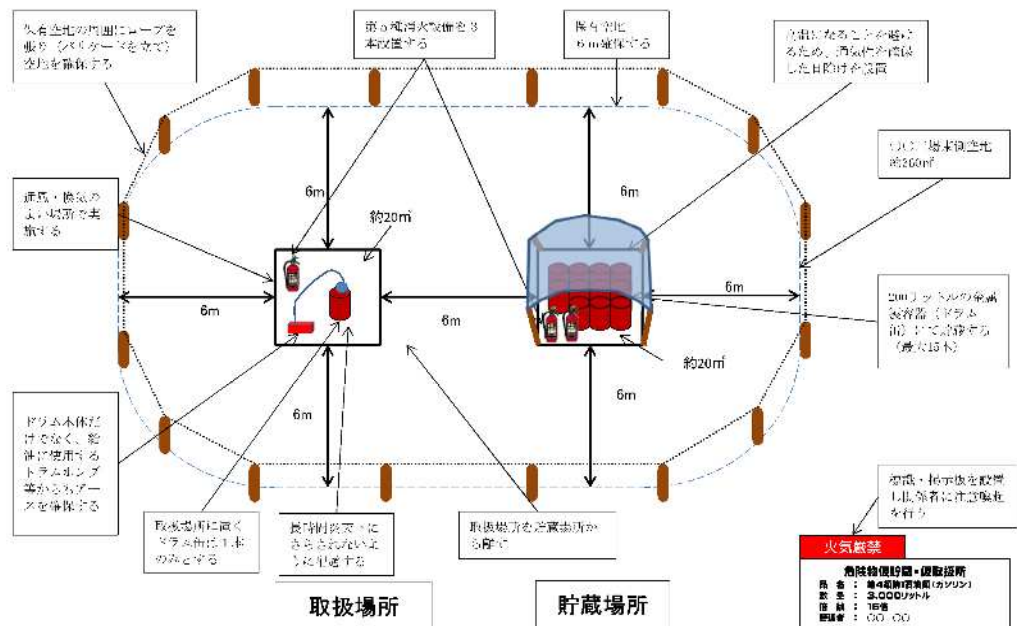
火気空地の周囲にロープを張り（バリケーマを立て）空地を確保する

第５種消火設備を３本設置する

保有空地６ｍ確保する

直射日光を避けるため、消防法に適合した日除けを設置

（　）場本側空地約260㎡

通風・換気のよい場所で実施する

約20㎡

6m

6m

6m

6m

6m

6m

200リットルの金属製容器（ドラム缶）にて貯蔵する（最大15本）

約20㎡

ドラム本体だけでなく、給油に使用するドラムポンプ等からもアースを確保する

取扱場所に置くドラム缶は１本のみとする

長時間直射日光にさらされないように配慮する

取扱場所を貯蔵場所から離す

標識・掲示板を設置し、従業者に注意喚起を行う

火気厳禁

危険物仮貯蔵・仮取扱所
品名：第４類第１石油類（ガソリン）
数量：3,000リットル
倍数：15倍
責任者：〇〇 〇〇

取扱場所

貯蔵場所